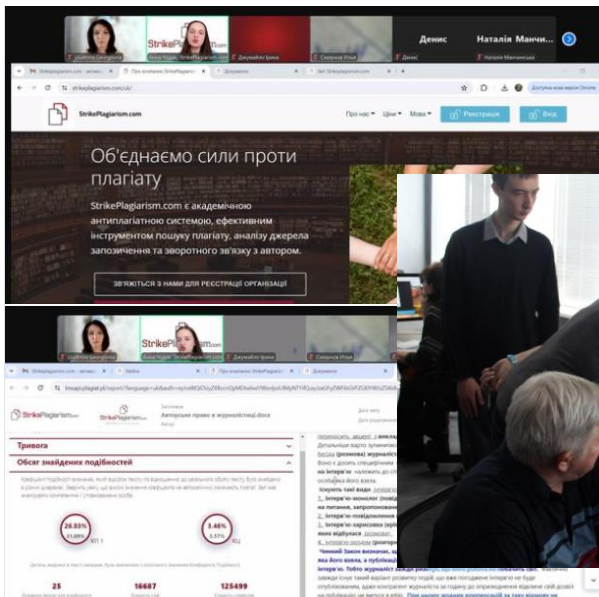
Денис

Наталія Манчи...

StrikePlagiarism.com

strikeplagiarism.com/uk/

StrikePlagiarism.com

Про нас Ціни Мова

Реєстрація

Вхід

Об'єднаємо сили проти плагіату

StrikePlagiarism.com є академічною антиплагіатною системою, ефективним інструментом пошуку плагіату, аналізу джерела запозичення та зворотного зв'язку з автором.

ЗВ'ЯЖІТЬСЯ З НАМИ ДЛЯ РЕЄСТРАЦІЇ ОРГАНІЗАЦІЇ

StrikePlagiarism.com

Авторське право в журналістиці.docx

Тривога

Обсяг знайдених подібностей

26.85%

3.46%

25

16687

125499